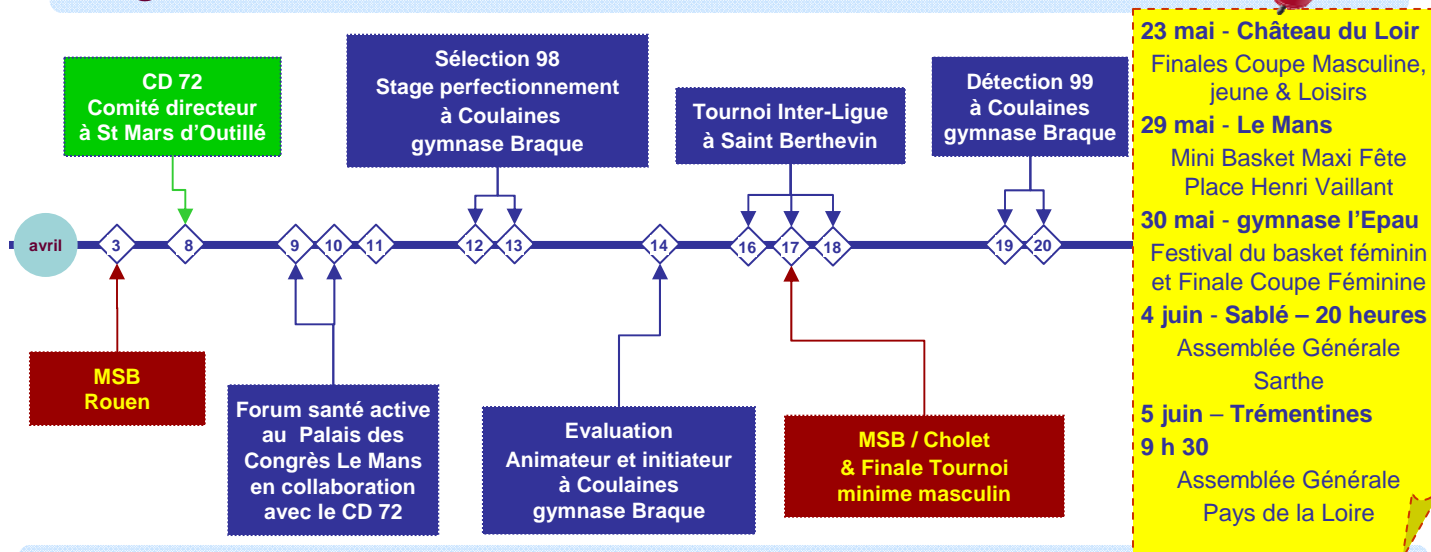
CD 72
Comité directeur
à St Mars d'Outillé

Sélection 98
Stage perfectionnement
à Coulaines
gymnase Braque

Tournoi Inter-Ligue
à Saint Berthevin

Détection 99
à Coulaines
gymnase Braque

avril

3

8

9

10

11

12

13

14

16

17

18

19

20

MSB
Rouen

Forum santé active
au Palais des
Congrès Le Mans
en collaboration
avec le CD 72

Evaluation
Animateur et initiateur
à Coulaines
gymnase Braque

MSB / Cholet
& Finale Tournoi
minime masculin

23 mai - Château du Loir
Finales Coupe Masculine, jeune & Loisirs
29 mai - Le Mans
Mini Basket Maxi Fête
Place Henri Vaillant
30 mai - gymnase l'Epau
Festival du basket féminin
et Finale Coupe Féminine
4 juin - Sablé – 20 heures
Assemblée Générale
Sarthe
5 juin – Trémentines
9 h 30
Assemblée Générale
Pays de la Loire